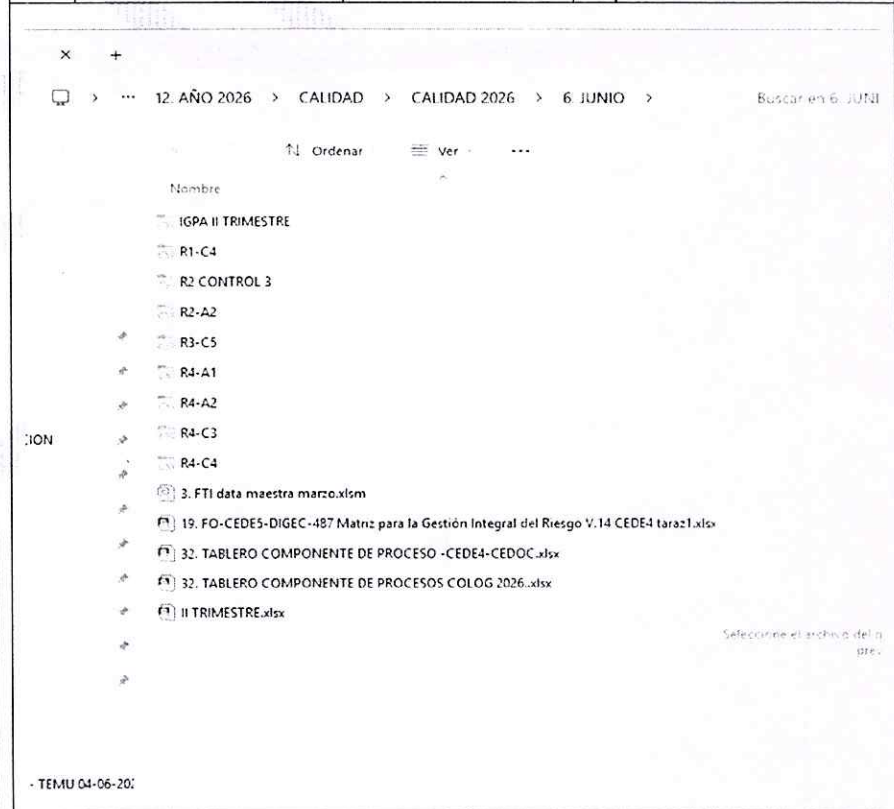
× +

··· 12. AÑO 2026 > CALIDAD > CALIDAD 2026 > 6. JUNIO >

Buscar en 6. JUNI

Ordenar Ver ···

Nombre

IGPA II TRIMESTRE

R1-C4

R2 CONTROL 3

R2-A2

R3-C5

R4-A1

R4-A2

R4-C3

R4-C4

3. FTI data maestra marzo.xlsm

19. FO-CEDE5-DIGEC-487 Matriz para la Gestión Integral del Riesgo V.14 CEDE4 taraz1.xlsx

32. TABLERO COMPONENTE DE PROCESO -CEDE4-CEDOC.xlsx

32. TABLERO COMPONENTE DE PROCESOS COLOG 2026..xlsx

II TRIMESTRE.xlsx

:ION

Seleccione el archivo del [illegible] pre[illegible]

- TEMU 04-06-20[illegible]